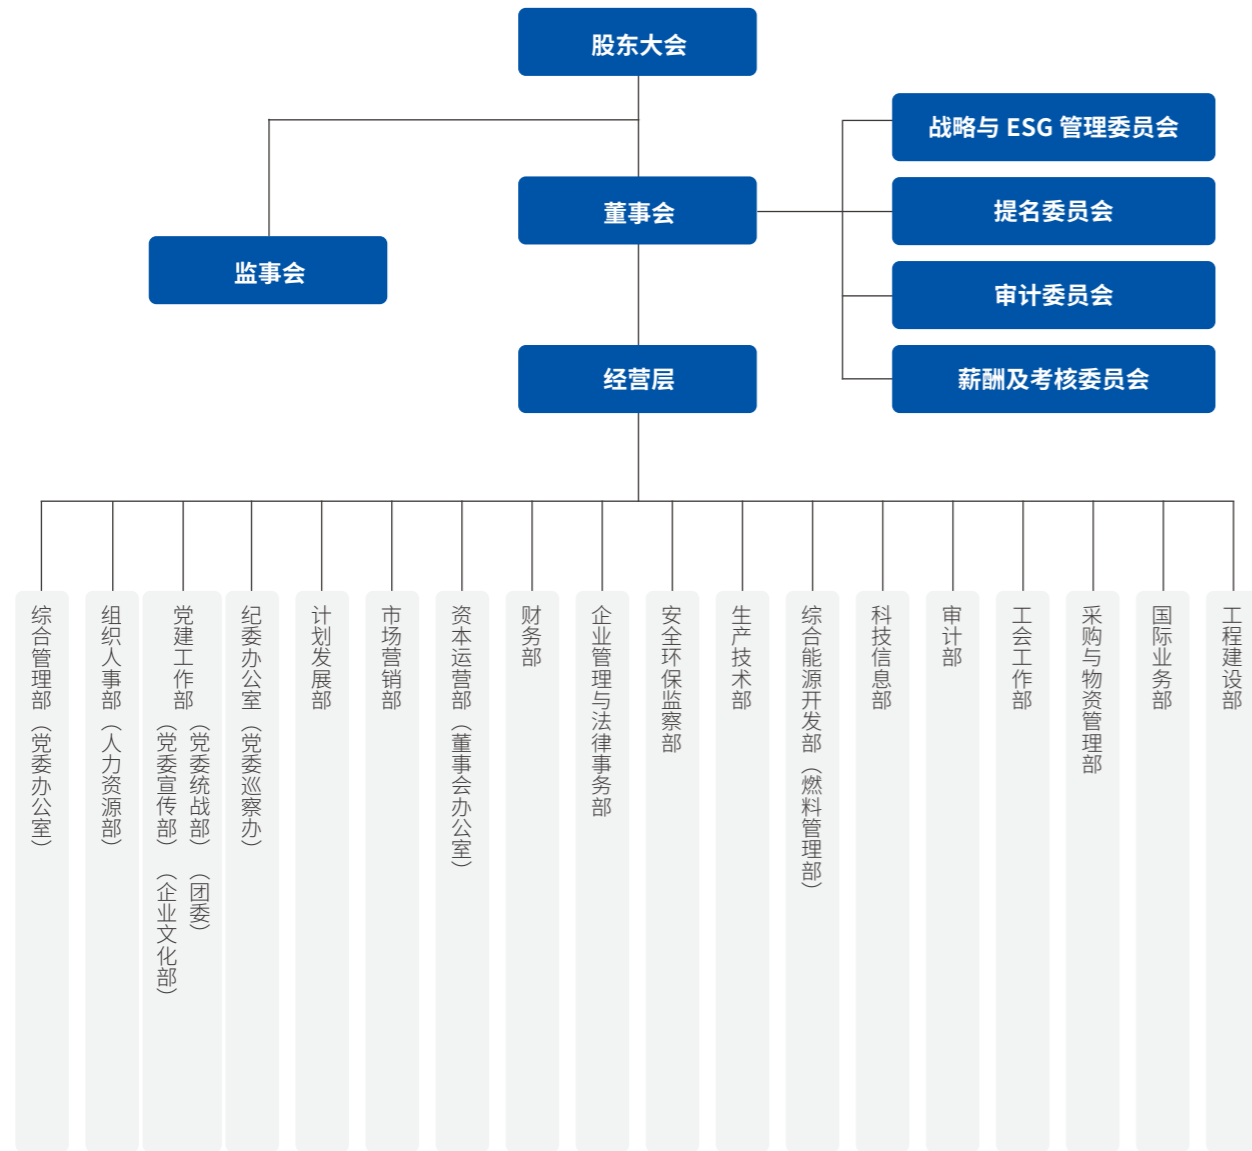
股东大会

监事会

董事会

战略与 ESG 管理委员会

提名委员会

审计委员会

薪酬及考核委员会

经营层

综合管理部（党委办公室）

组织人事部（人力资源部）

党建工作部（党委统战部）（团委）（党委宣传部）（企业文化部）

纪委办公室（党委巡察办）

计划发展部

市场营销部

资本运营部（董事会办公室）

财务部

企业管理与法律事务部

安全环保监察部

生产技术部

综合能源开发部（燃料管理部）

科技信息部

审计部

工会工作部

采购与物资管理部

国际业务部

工程建设部